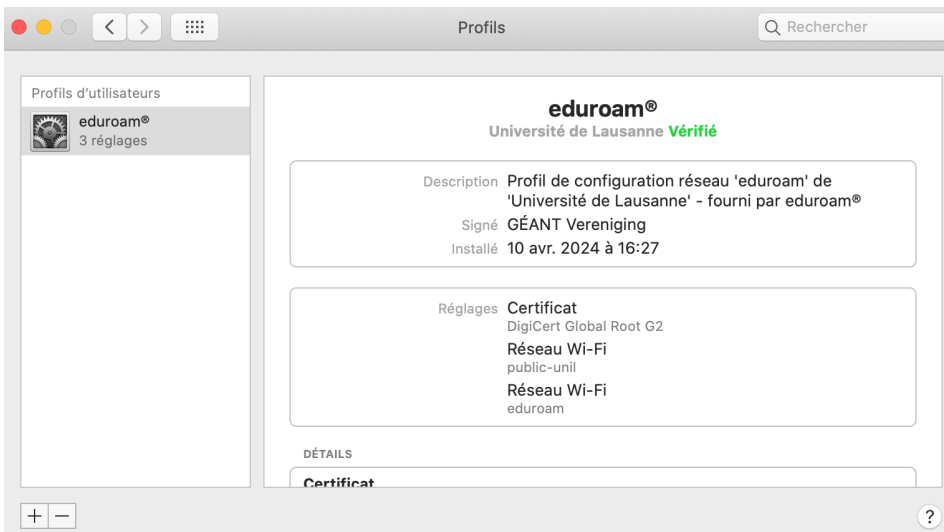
Profils

Rechercher

Profils d'utilisateurs

eduroam®
3 réglages

eduroam®
Université de Lausanne Vérifié

Description Profil de configuration réseau 'eduroam' de 'Université de Lausanne' - fourni par eduroam®
Signé GÉANT Vereniging
Installé 10 avr. 2024 à 16:27

Réglages Certificat
DigiCert Global Root G2
Réseau Wi-Fi
public-unil
Réseau Wi-Fi
eduroam

DÉTAILS

Certificat

+ −

?